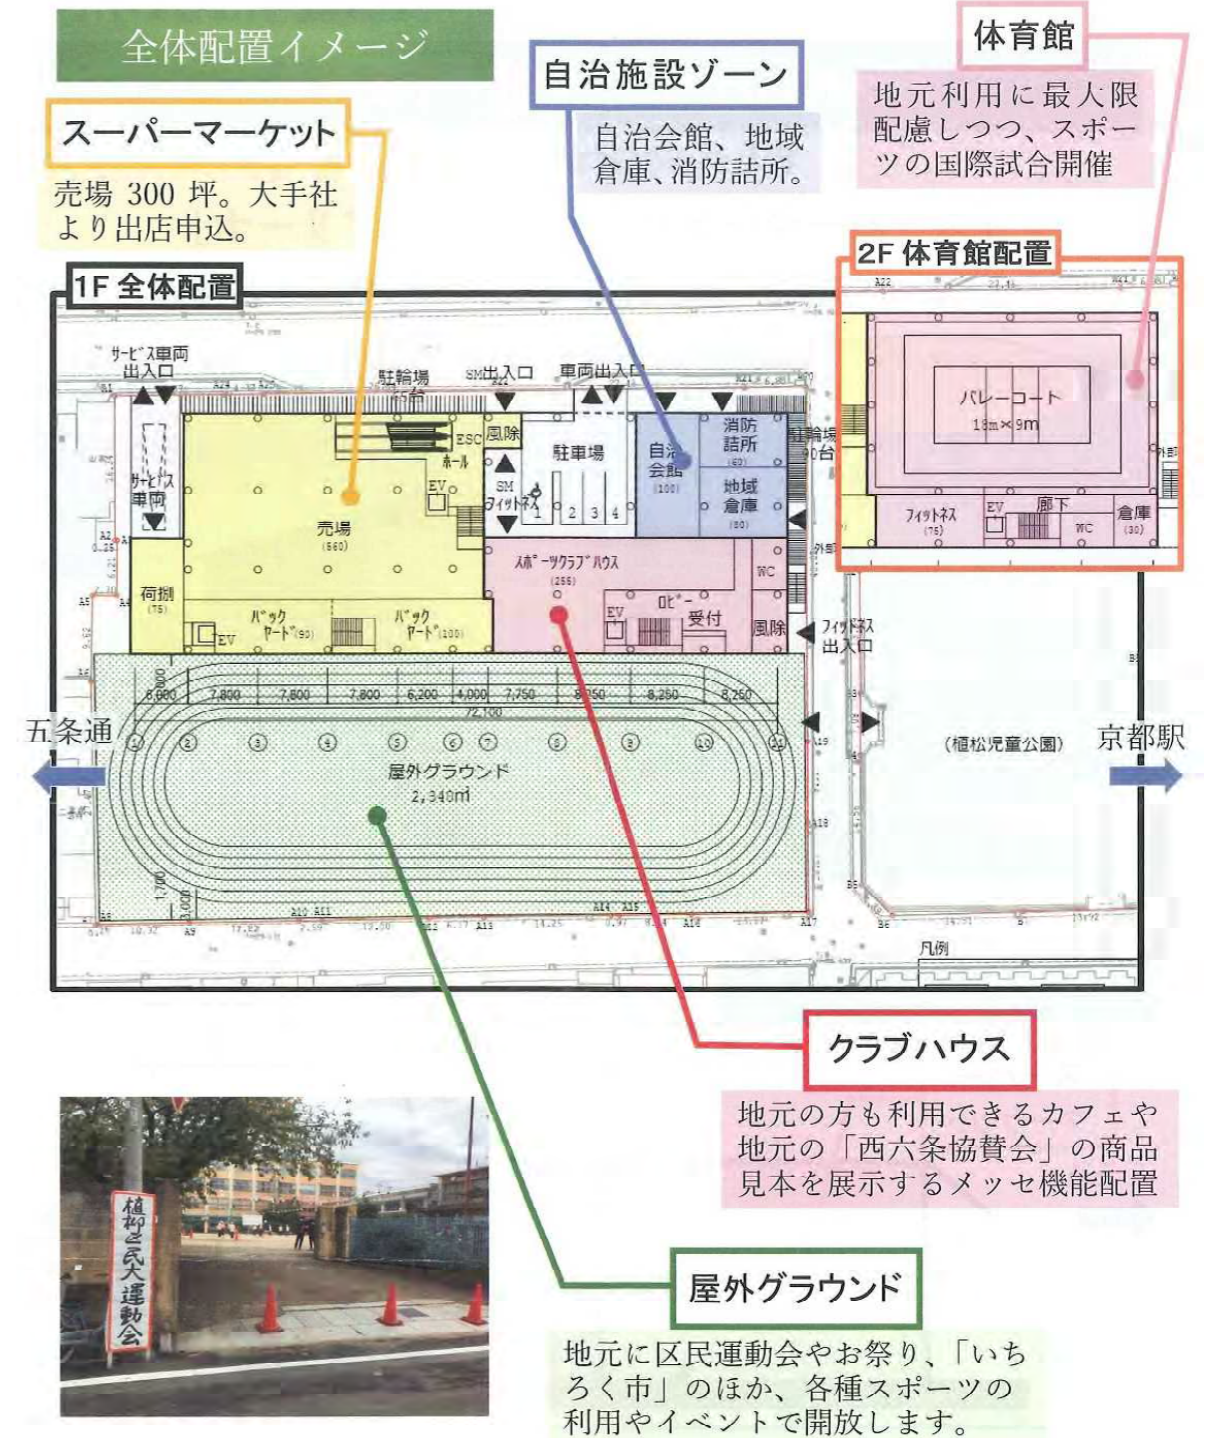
全体配置イメージ

スーパーマーケット

売場 300 坪。大手社より出店申込。

自治施設ゾーン

自治会館、地域倉庫、消防詰所。

体育館

地元利用に最大限配慮しつつ、スポーツの国際試合開催

2F 体育館配置

バレーコート
18m×9m

フィットネス (75)
EV
廊下
WC
倉庫 (30)

1F 全体配置

サービス車両出入口
駐輪場
SM出入口
車両出入口
サービス車両
ESC
ホール
風除
駐車場
SM フィットネス
1 2 3 4
自治会館 (100)
消防詰所 (60)
地域倉庫 (90)
駐輪場 90台
売場 (560)
EV
荷捌 (75)
EV
バックヤード (90)
バックヤード (100)
スポーツクラブハウス (255)
EV
ロビー
受付
WC
風除
フィットネス出入口

6,000 7,800 7,800 7,800 6,200 4,000 7,750 8,250 8,250 8,250
72,100

五条通
屋外グラウンド
2,340㎡
(植松児童公園)
京都駅
凡例

クラブハウス

地元の方も利用できるカフェや地元の「西六条協賛会」の商品見本を展示するメッセ機能配置

植松区民大運動会

屋外グラウンド

地元に区民運動会やお祭り、「いちろく市」のほか、各種スポーツの利用やイベントで開放します。